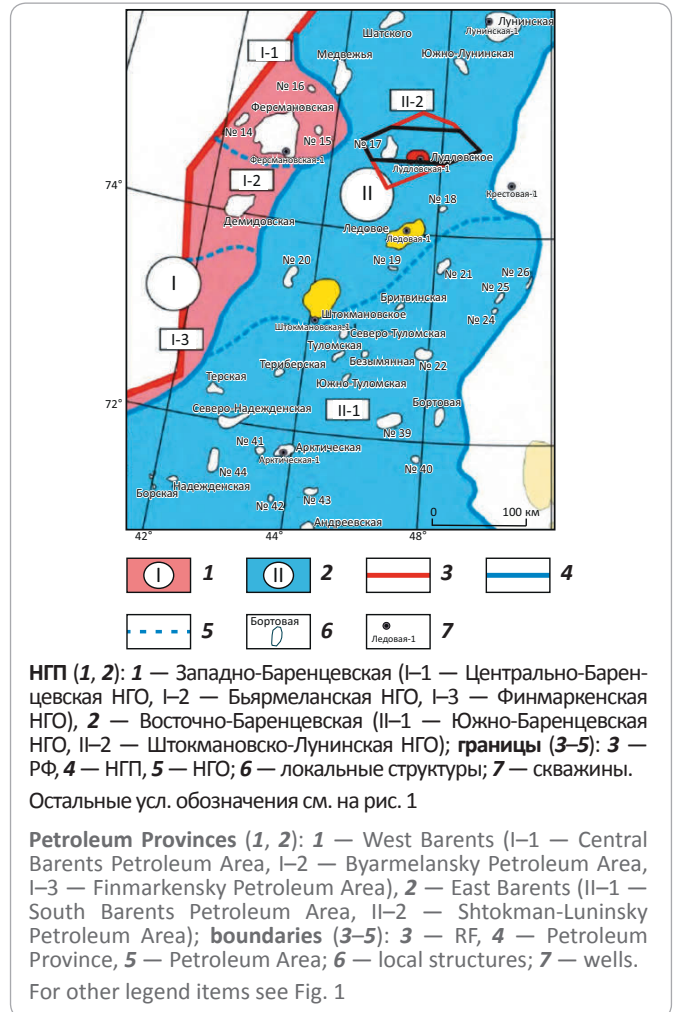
Лунинская
Лунинская-1
Шатского
Медвежья
Южно-Лунинская
I-1
№ 16
Ферemanовская
II-2
№ 14
№ 15
№ 17
Лудловское
Ферсмановская-1
Лудловская-1
74°
I-2
II
Крестовая-1
№ 18
Демидовская
Ледовое
Ледовая-1
I
№ 20
№ 19
№ 21
№ 26
№ 25
Бритвинская
Штокмановское
№ 24
Штокмановская-1
Северо-Туломская
I-3
Туломская
Безымянная
№ 22
Терская
Териберская
Южно-Туломская
72°
Бортовая
Северо-Надеждинская
II-1
№ 39
№ 41
Арктическая
Арктическая-1
№ 44
№ 40
Надеждинская
Борская
№ 42
№ 43
Андреевская
0
100 км
42°
44°
48°

I 1
II 2
3
4
5
Бортовая 6
Ледовая-1 7

**НГП** (*1*, *2*): *1* — Западно-Баренцевская (I–1 — Центрально-Баренцевская НГО, I–2 — Бьярмеланская НГО, I–3 — Финмаркенская НГО), *2* — Восточно-Баренцевская (II–1 — Южно-Баренцевская НГО, II–2 — Штокмановско-Лунинская НГО); **границы** (*3*–*5*): *3* — РФ, *4* — НГП, *5* — НГО; *6* — локальные структуры; *7* — скважины.

Остальные усл. обозначения см. на рис. 1

**Petroleum Provinces** (*1*, *2*): *1* — West Barents (I–1 — Central Barents Petroleum Area, I–2 — Byarmelansky Petroleum Area, I–3 — Finmarkensky Petroleum Area), *2* — East Barents (II–1 — South Barents Petroleum Area, II–2 — Shtokman-Luninsky Petroleum Area); **boundaries** (*3*–*5*): *3* — RF, *4* — Petroleum Province, *5* — Petroleum Area; *6* — local structures; *7* — wells.

For other legend items see Fig. 1